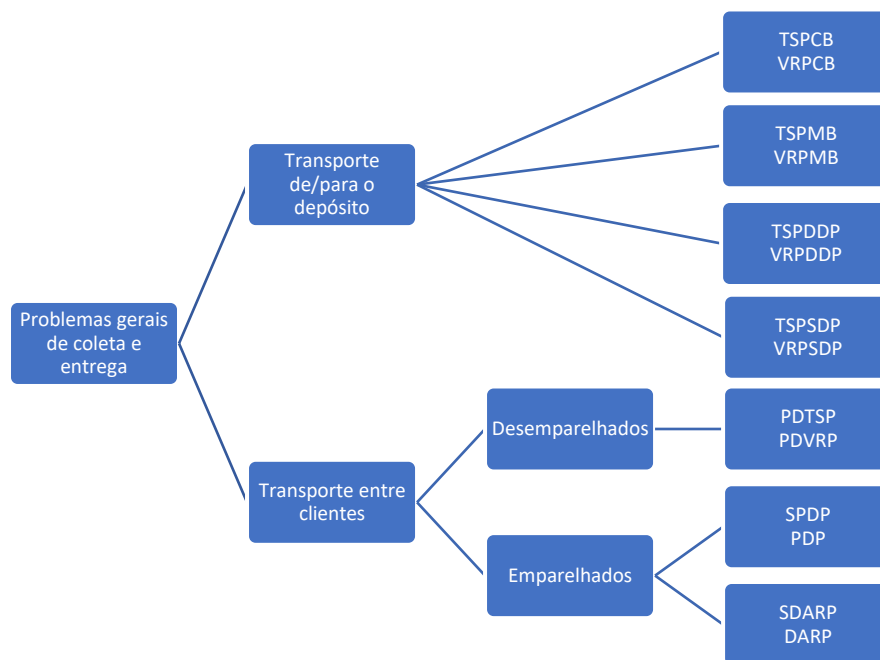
Problemas gerais de coleta e entrega

Transporte de/para o depósito

TSPCB
VRPCB

TSPMB
VRPMB

TSPDDP
VRPDDP

TSPSDP
VRPSDP

Transporte entre clientes

Desemparelhados

PDTSP
PDVRP

Emparelhados

SPDP
PDP

SDARP
DARP